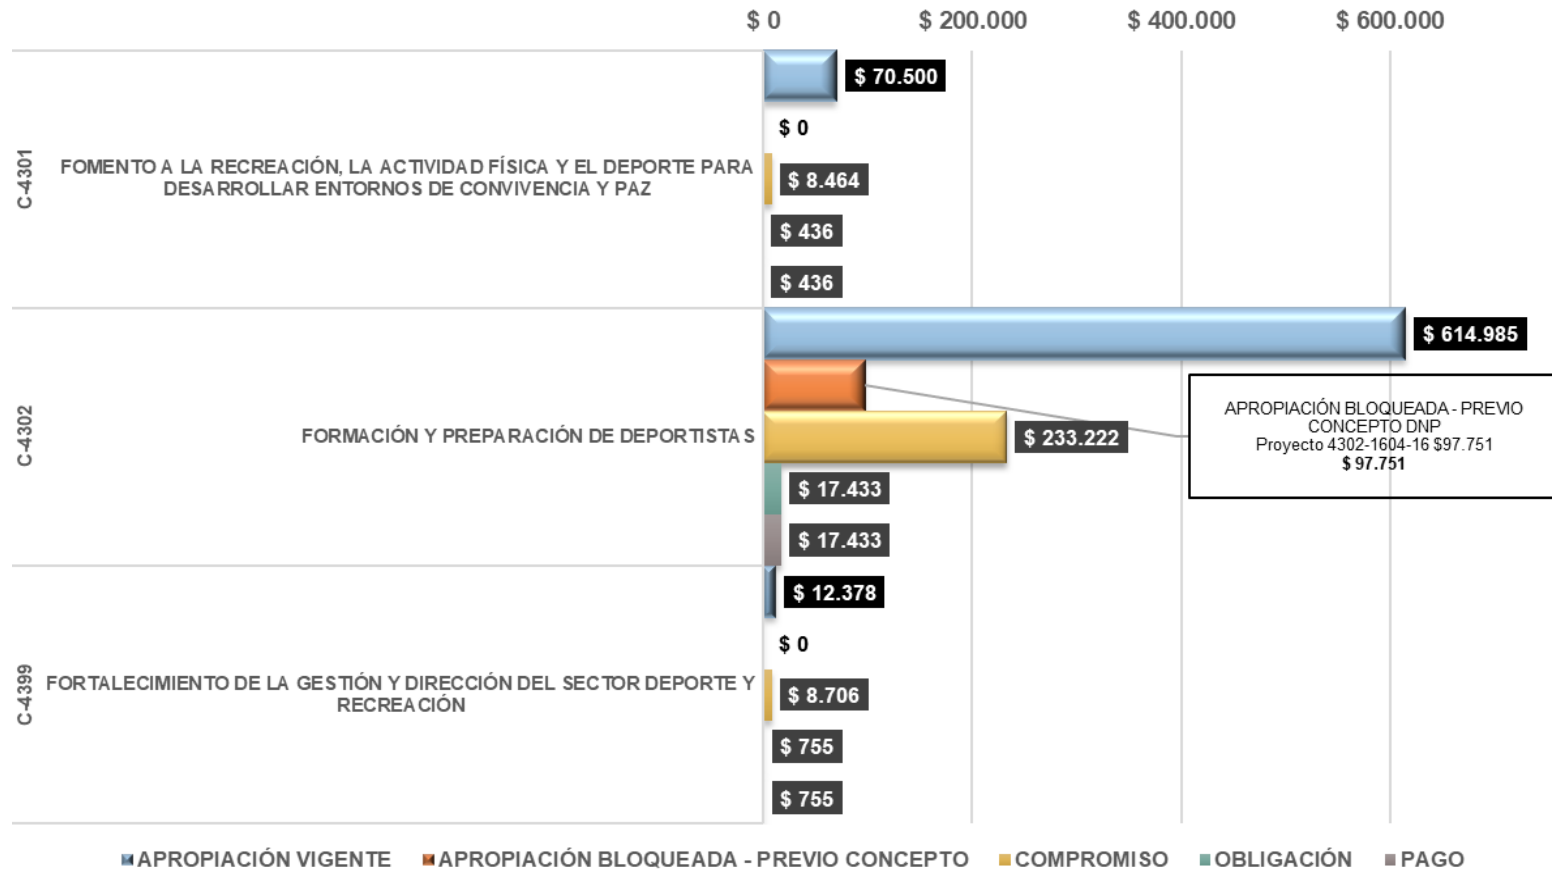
$ 0 $ 200.000 $ 400.000 $ 600.000

C-4301

FOMENTO A LA RECREACIÓN, LA ACTIVIDAD FÍSICA Y EL DEPORTE PARA DESARROLLAR ENTORNOS DE CONVIVENCIA Y PAZ

$ 70.500
$ 0
$ 8.464
$ 436
$ 436

C-4302

FORMACIÓN Y PREPARACIÓN DE DEPORTISTAS

$ 614.985
$ 233.222
$ 17.433
$ 17.433

APROPIACIÓN BLOQUEADA - PREVIO CONCEPTO DNP
Proyecto 4302-1604-16 $97.751
$ 97.751

C-4399

FORTALECIMIENTO DE LA GESTIÓN Y DIRECCIÓN DEL SECTOR DEPORTE Y RECREACIÓN

$ 12.378
$ 0
$ 8.706
$ 755
$ 755

APROPIACIÓN VIGENTE APROPIACIÓN BLOQUEADA - PREVIO CONCEPTO COMPROMISO OBLIGACIÓN PAGO